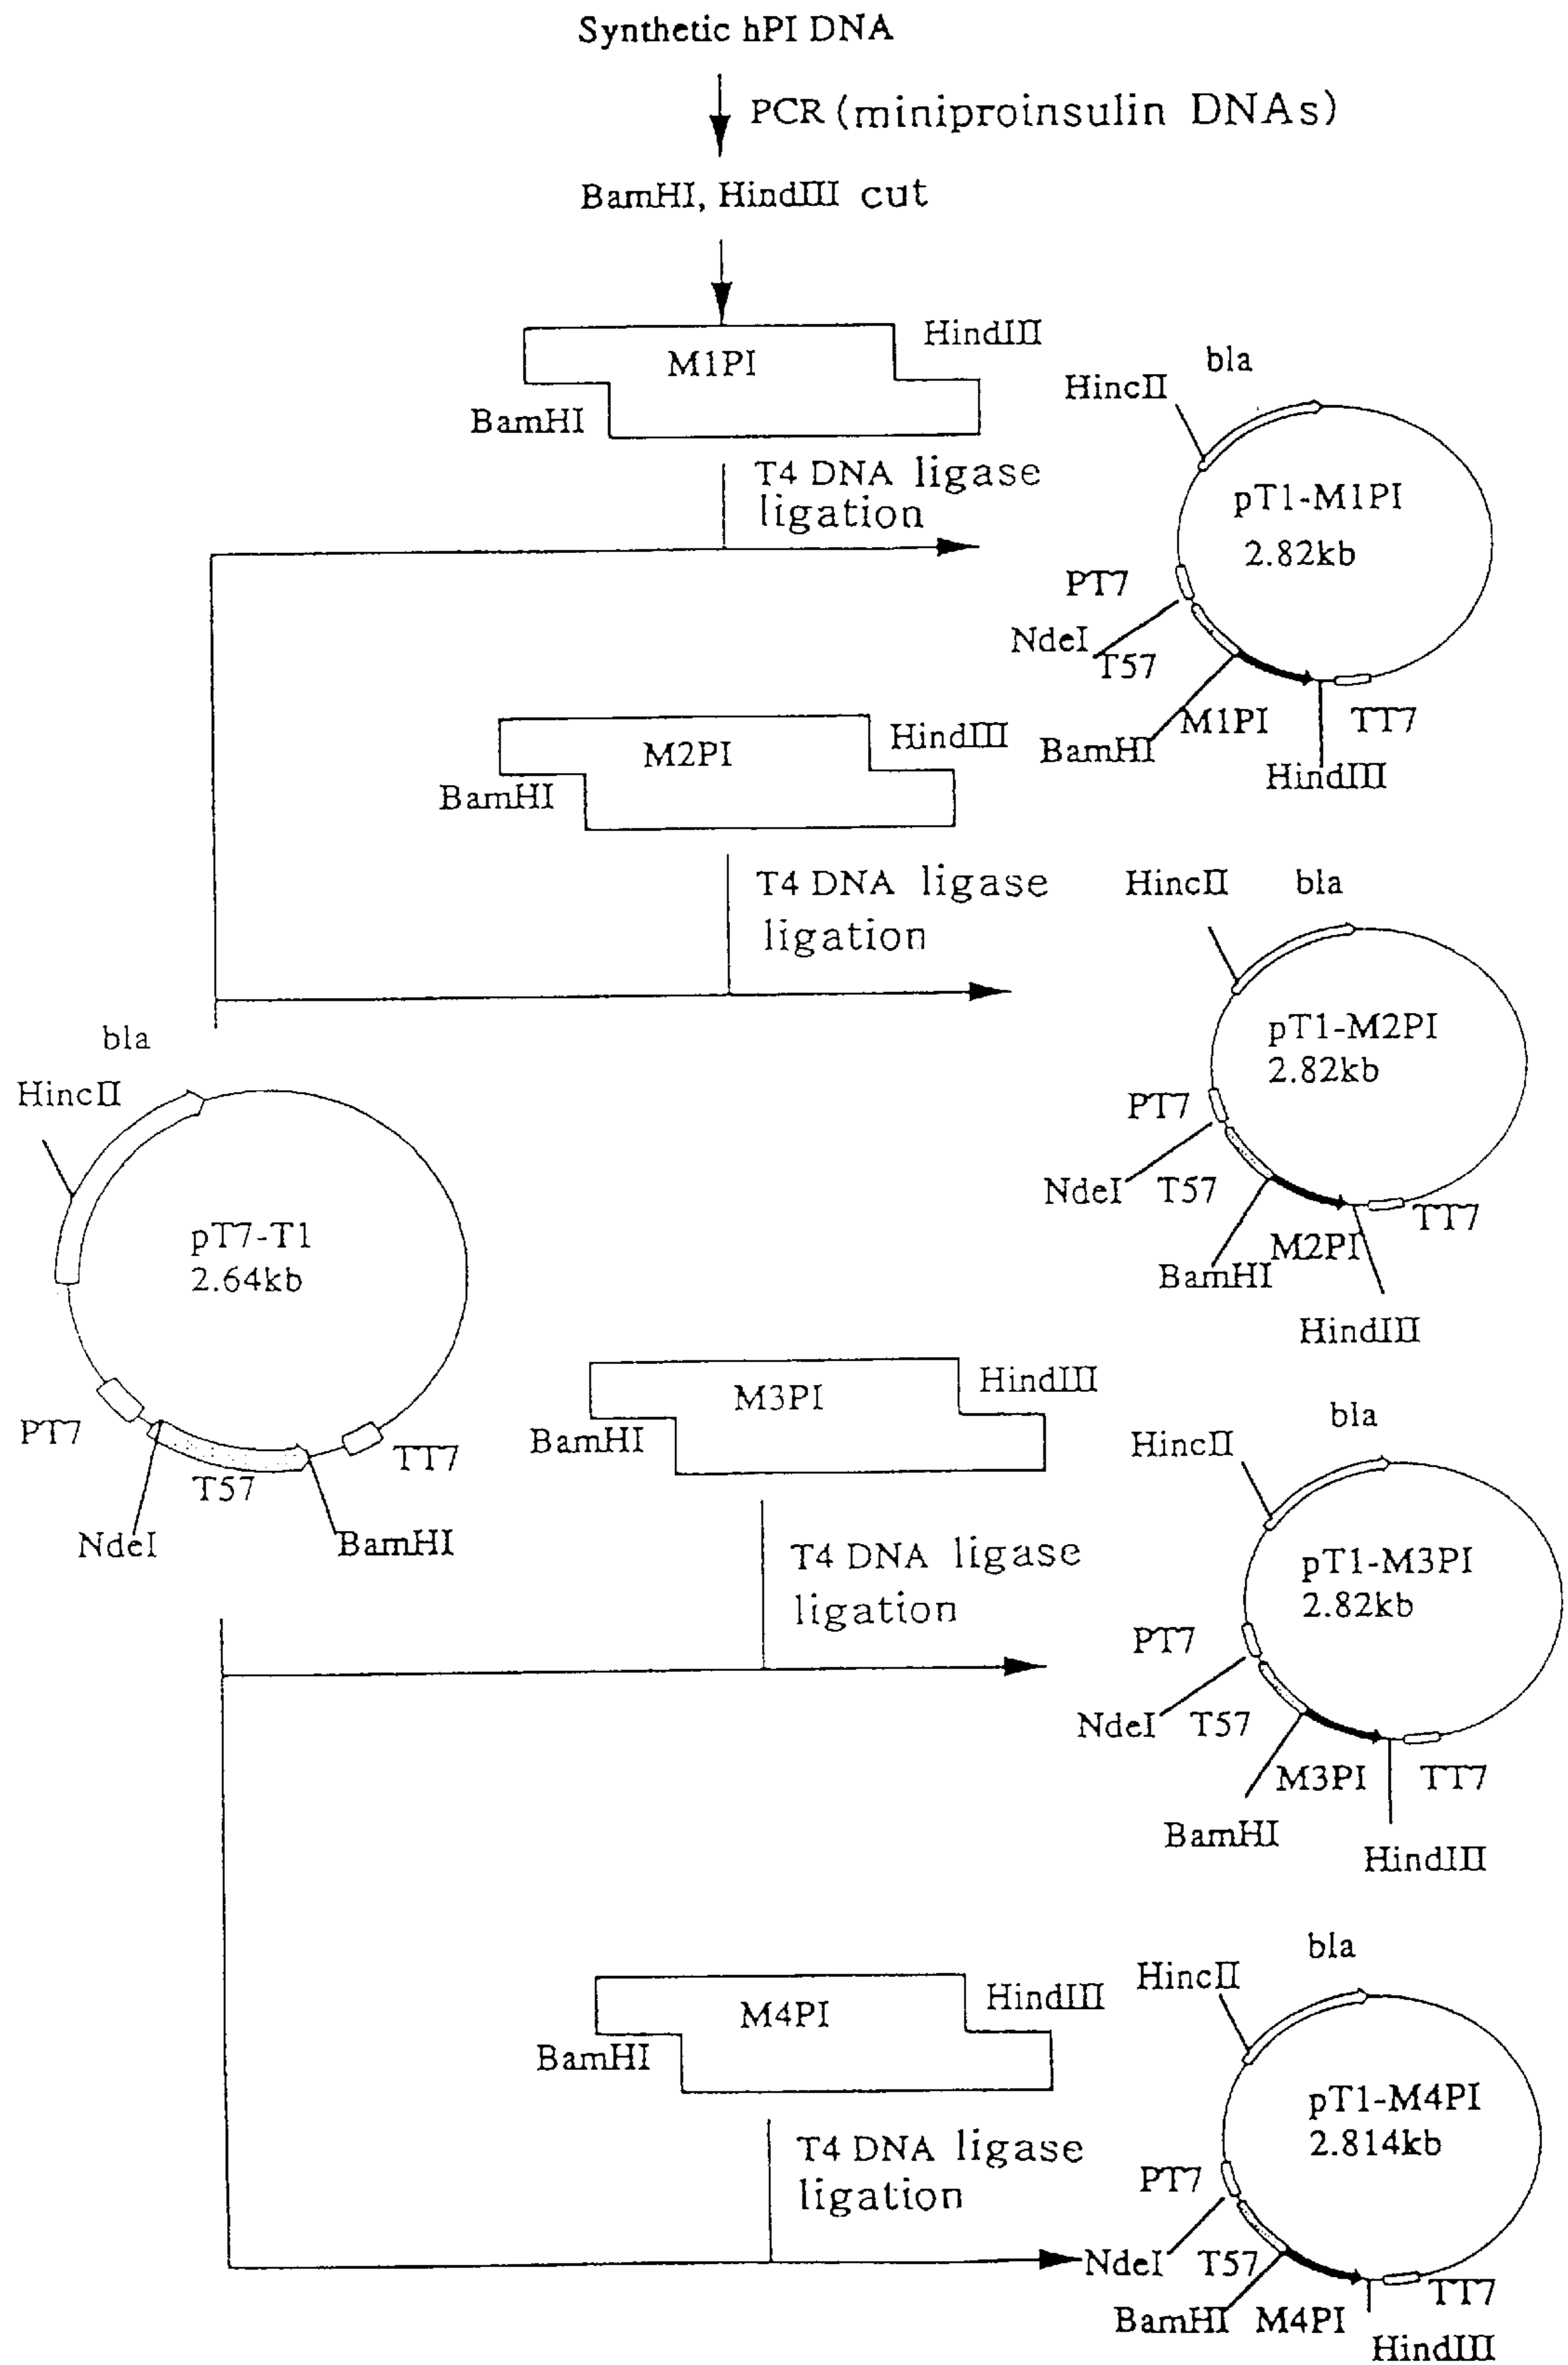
Synthetic hPI DNA

PCR (miniproinsulin DNAs)

BamHI, HindIII cut

M1PI
HindIII
BamHI

T4 DNA ligase ligation

bla
HincII
pT1-M1PI
2.82kb
PT7
NdeI
T57
M1PI
BamHI
TT7
HindIII

M2PI
HindIII
BamHI

T4 DNA ligase ligation

HincII
bla
pT1-M2PI
2.82kb
PT7
NdeI
T57
M2PI
BamHI
TT7
HindIII

bla
HincII
pT7-T1
2.64kb
PT7
T57
TT7
NdeI
BamHI

M3PI
HindIII
BamHI

T4 DNA ligase ligation

bla
HincII
pT1-M3PI
2.82kb
PT7
NdeI
T57
M3PI
TT7
BamHI
HindIII

M4PI
HindIII
BamHI

T4 DNA ligase ligation

bla
HincII
pT1-M4PI
2.814kb
PT7
NdeI
T57
TT7
BamHI
M4PI
HindIII